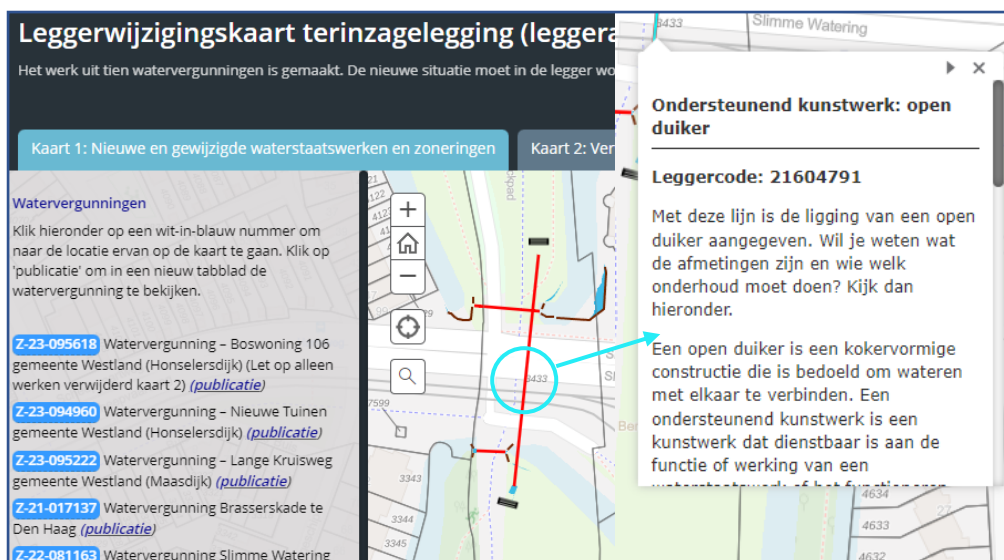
Leggerwijzigingskaart terinzagelegging (leggera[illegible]

Het werk uit tien watervergunningen is gemaakt. De nieuwe situatie moet in de legger wo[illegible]

Kaart 1: Nieuwe en gewijzigde waterstaatswerken en zoneringen

Kaart 2: Ver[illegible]

Watervergunningen

Klik hieronder op een wit-in-blauw nummer om naar de locatie ervan op de kaart te gaan. Klik op 'publicatie' om in een nieuw tabblad de watervergunning te bekijken.

Z-23-095618 Watervergunning – Boswoning 106 gemeente Westland (Honselersdijk) (Let op alleen werken verwijderd kaart 2) (publicatie)

Z-23-094960 Watervergunning – Nieuwe Tuinen gemeente Westland (Honselersdijk) (publicatie)

Z-23-095222 Watervergunning – Lange Kruisweg gemeente Westland (Maasdijk) (publicatie)

Z-21-017137 Watervergunning Brasserskade te Den Haag (publicatie)

Z-22-081163 Watervergunning Slimme Watering

+
−

3433
Slimme Watering
3433
7599
3343
3344
3345

Ondersteunend kunstwerk: open duiker

Leggercode: 21604791

Met deze lijn is de ligging van een open duiker aangegeven. Wil je weten wat de afmetingen zijn en wie welk onderhoud moet doen? Kijk dan hieronder.

Een open duiker is een kokervormige constructie die is bedoeld om wateren met elkaar te verbinden. Een ondersteunend kunstwerk is een kunstwerk dat dienstbaar is aan de functie of werking van een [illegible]